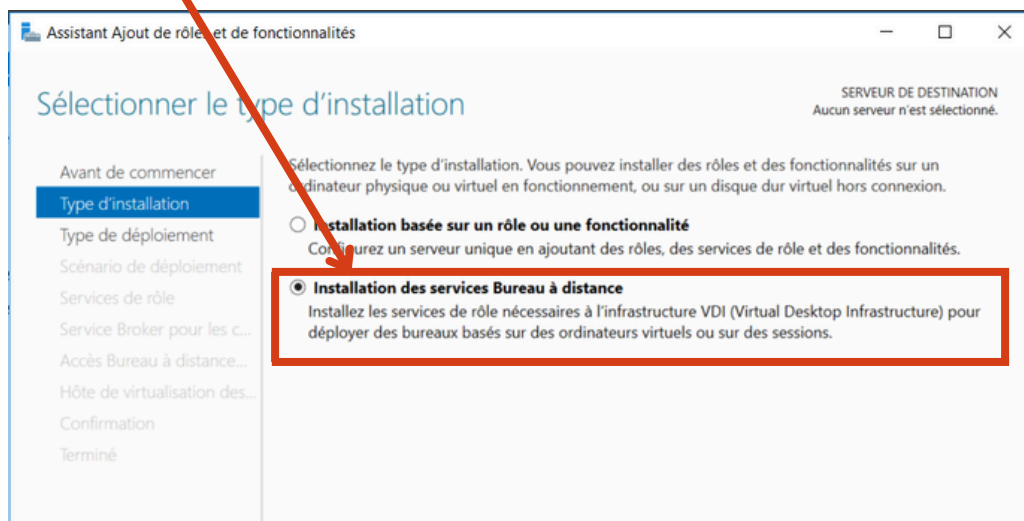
Assistant Ajout de rôles et de fonctionnalités

Sélectionner le type d'installation

SERVEUR DE DESTINATION
Aucun serveur n'est sélectionné.

Avant de commencer
Type d'installation
Type de déploiement
Scénario de déploiement
Services de rôle
Service Broker pour les c...
Accès Bureau à distance...
Hôte de virtualisation des...
Confirmation
Terminé

Sélectionnez le type d'installation. Vous pouvez installer des rôles et des fonctionnalités sur un ordinateur physique ou virtuel en fonctionnement, ou sur un disque dur virtuel hors connexion.

Installation basée sur un rôle ou une fonctionnalité
Configurez un serveur unique en ajoutant des rôles, des services de rôle et des fonctionnalités.

Installation des services Bureau à distance
Installez les services de rôle nécessaires à l'infrastructure VDI (Virtual Desktop Infrastructure) pour déployer des bureaux basés sur des ordinateurs virtuels ou sur des sessions.